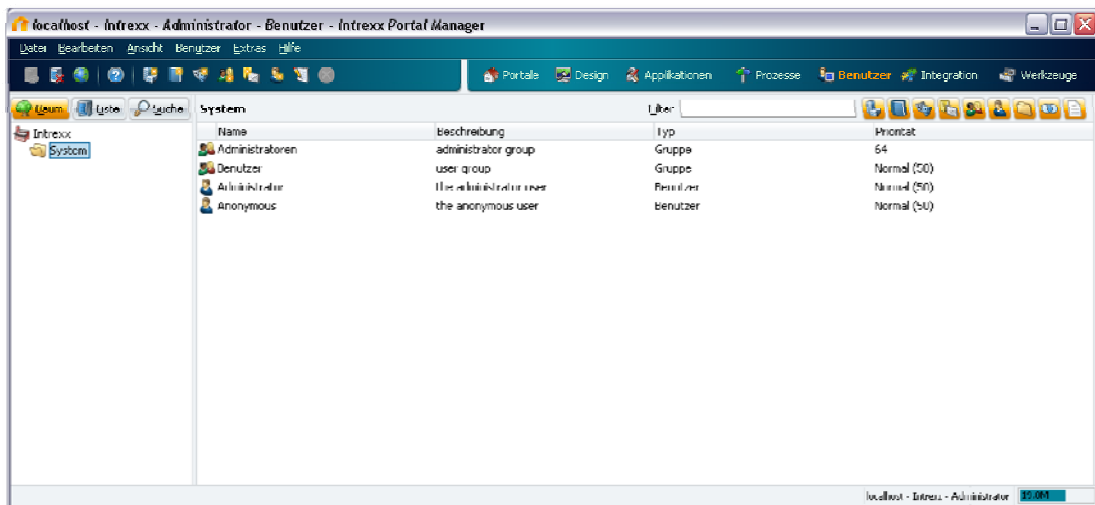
localhost - Intrexx - Administrator - Benutzer - Intrexx Portal Manager

Datei Bearbeiten Ansicht Benutzer Extras Hilfe

Portale Design Applikationen Prozesse Benutzer Integration Werkzeuge

Baum Liste Suche System Filter

Intrexx
System

| Name | Beschreibung | Typ | Priorität |
|---|---|---|---|
| Administratoren | administrator group | Gruppe | 64 |
| Benutzer | user group | Gruppe | Normal (50) |
| Administrator | the administrator user | Benutzer | Normal (50) |
| Anonymous | the anonymous user | Benutzer | Normal (50) |

localhost - Intrexx - Administrator 19.0M